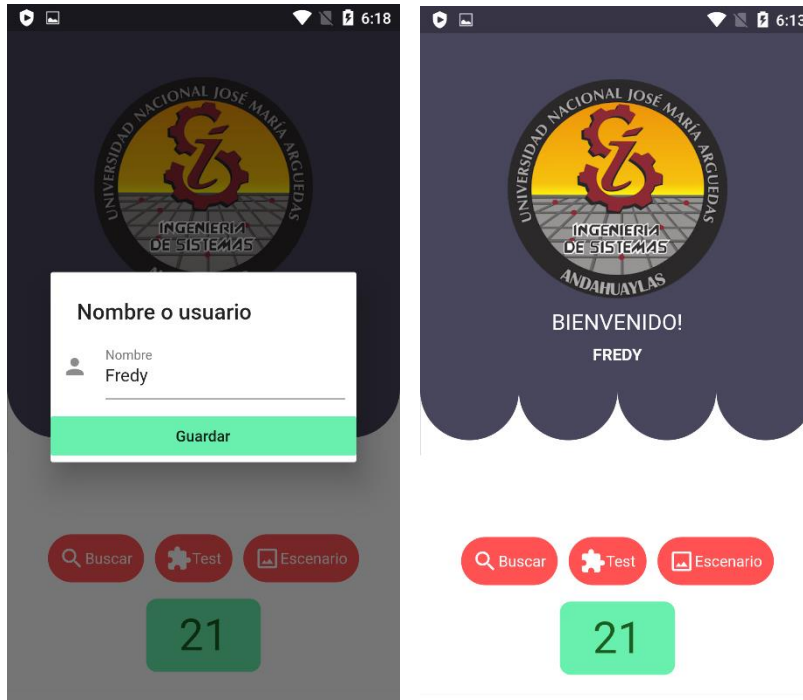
6:18

UNIVERSIDAD NACIONAL JOSÉ MARÍA ARGUEDAS
INGENIERIA DE SISTEMAS

Nombre o usuario

Nombre
Fredy

Guardar

Buscar
Test
Escenario

21

6:13

UNIVERSIDAD NACIONAL JOSÉ MARÍA ARGUEDAS
INGENIERIA DE SISTEMAS
ANDAHUAYLAS

BIENVENIDO!
FREDY

Buscar
Test
Escenario

21